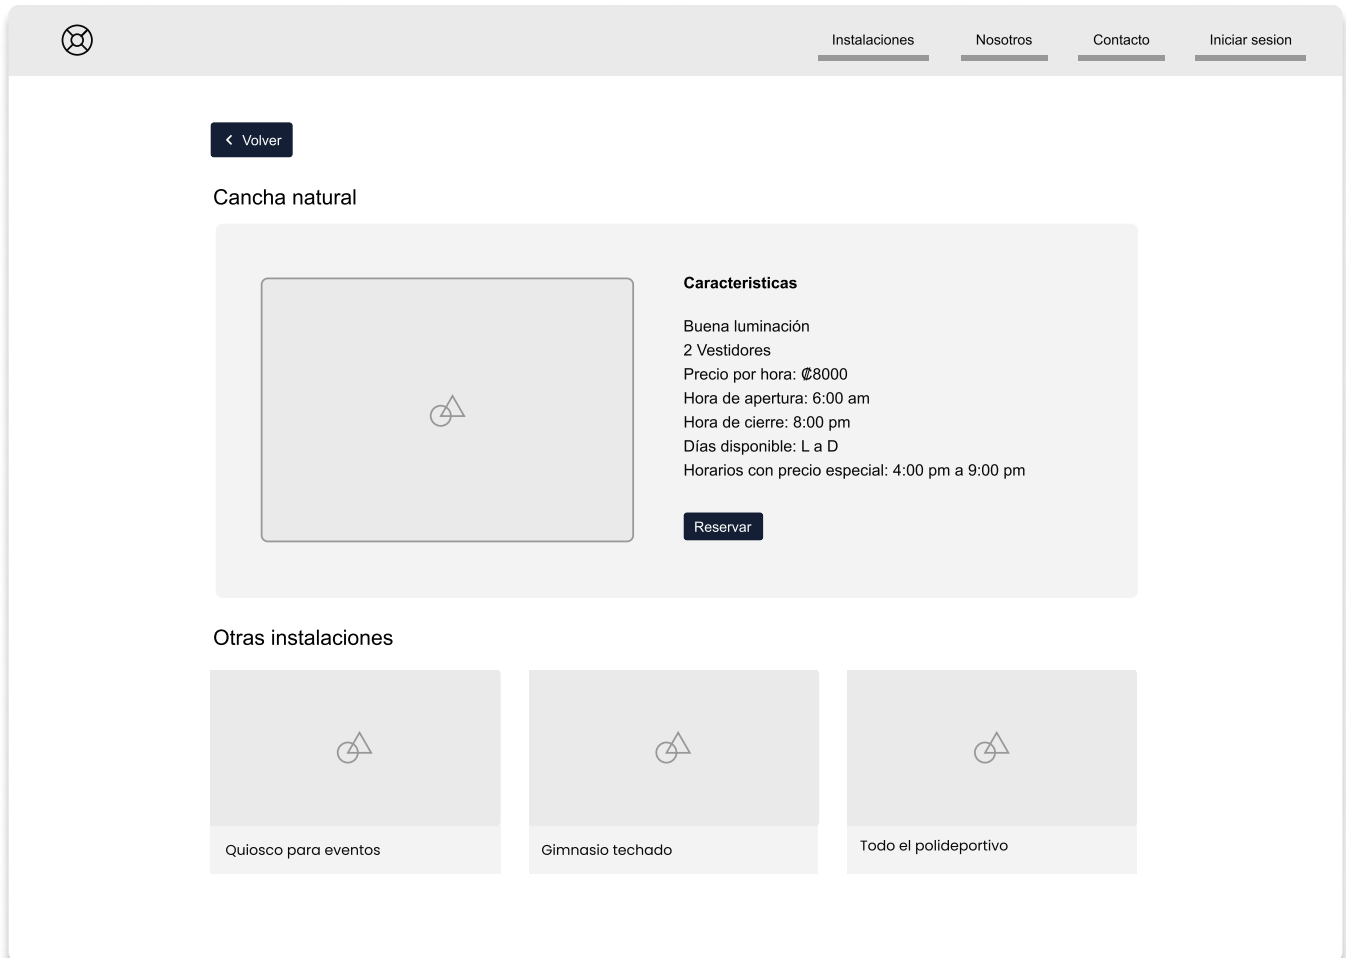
Instalaciones Nosotros Contacto Iniciar sesion

Volver

Cancha natural

Caracteristicas

Buena luminación
2 Vestidores
Precio por hora: ₡8000
Hora de apertura: 6:00 am
Hora de cierre: 8:00 pm
Días disponible: L a D
Horarios con precio especial: 4:00 pm a 9:00 pm

Reservar

Otras instalaciones

Quiosco para eventos

Gimnasio techado

Todo el polideportivo